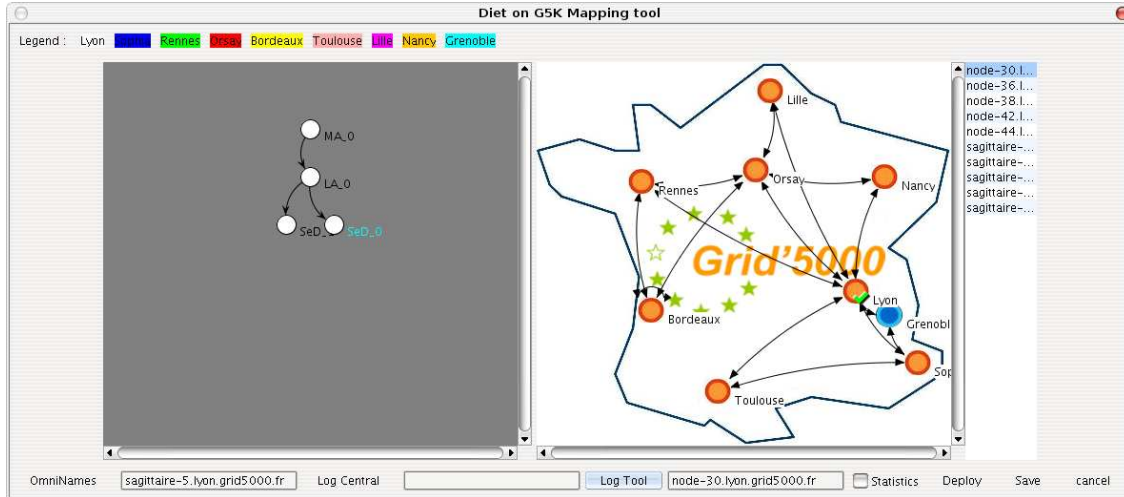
Diet on G5K Mapping tool

Legend : Lyon Sophia Rennes Orsay Bordeaux Toulouse Lille Nancy Grenoble

MA_0
LA_0
SeD_
SeD_0

Lille
Rennes
Orsay
Nancy
Grid'5000
Lyon
Grenobl
Bordeaux
Sop
Toulouse

node-30.l...
node-36.l...
node-38.l...
node-42.l...
node-44.l...
sagittaire-...
sagittaire-...
sagittaire-...
sagittaire-...
sagittaire-...

OmniNames sagittaire-5.lyon.grid5000.fr Log Central Log Tool node-30.lyon.grid5000.fr Statistics Deploy Save cancel